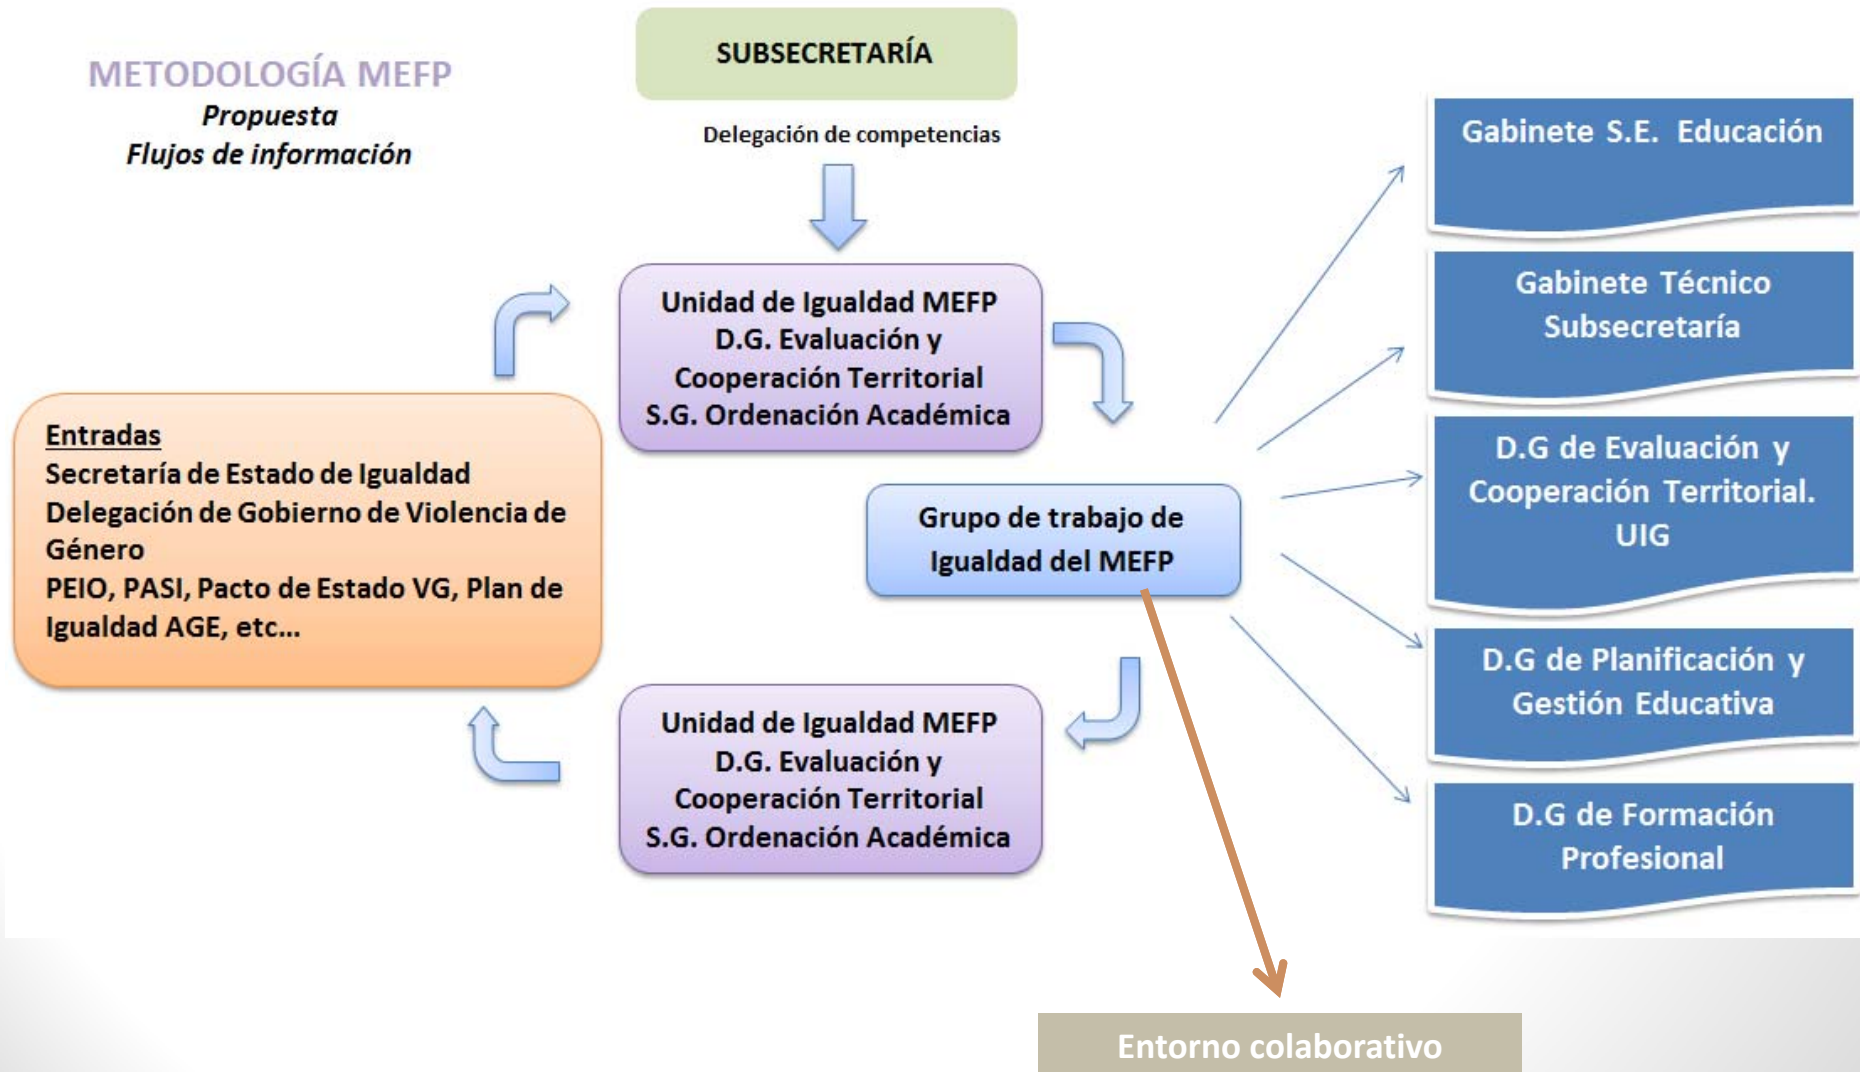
METODOLOGÍA MEFP
Propuesta
Flujos de información

SUBSECRETARÍA

Delegación de competencias

Unidad de Igualdad MEFP
D.G. Evaluación y Cooperación Territorial
S.G. Ordenación Académica

Entradas
Secretaría de Estado de Igualdad
Delegación de Gobierno de Violencia de Género
PEIO, PASI, Pacto de Estado VG, Plan de Igualdad AGE, etc...

Grupo de trabajo de Igualdad del MEFP

Unidad de Igualdad MEFP
D.G. Evaluación y Cooperación Territorial
S.G. Ordenación Académica

Gabinete S.E. Educación

Gabinete Técnico Subsecretaría

D.G de Evaluación y Cooperación Territorial. UIG

D.G de Planificación y Gestión Educativa

D.G de Formación Profesional

Entorno colaborativo